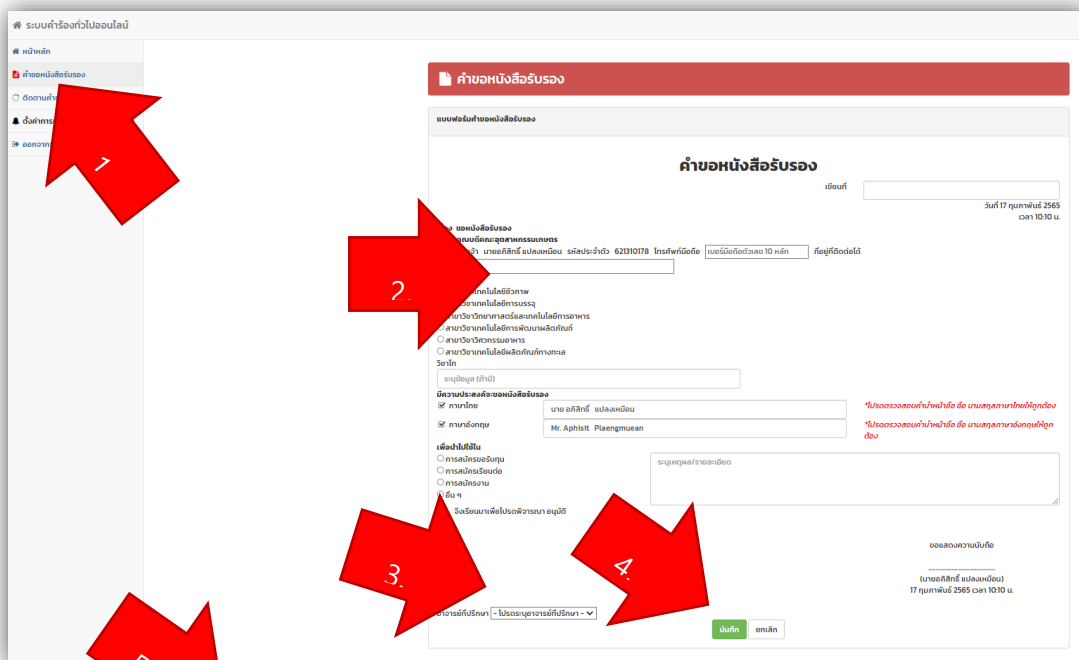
ระบบคำร้องทั่วไปออนไลน์

หน้าหลัก
คำขอหนังสือรับรอง
ติดตามคำ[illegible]
ตั้งค่าการ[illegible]
ออกจาก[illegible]

1

คำขอหนังสือรับรอง

แบบฟอร์มคำขอหนังสือรับรอง

คำขอหนังสือรับรอง

เขียนที่

วันที่ 17 กุมภาพันธ์ 2565
เวลา 10:10 น.

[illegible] ขอหนังสือรับรอง
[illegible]คณบดีคณะอุตสาหกรรมเกษตร
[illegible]เจ้า นายอภิสิทธิ์ แปลงเหมือน รหัสประจำตัว 621310178 โทรศัพท์มือถือ เบอร์มือถือตัวเลข 10 หลัก ที่อยู่ที่ติดต่อได้

2.

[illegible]เทคโนโลยีชีวภาพ
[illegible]วิชาเทคโนโลยีการบรรจุ
สาขาวิชาวิทยาศาสตร์และเทคโนโลยีการอาหาร
สาขาวิชาเทคโนโลยีการพัฒนาผลิตภัณฑ์
สาขาวิชาวิศวกรรมอาหาร
สาขาวิชาเทคโนโลยีผลิตภัณฑ์ทางทะเล
วิชาโท
ระบุข้อมูล (ถ้ามี)

มีความประสงค์จะขอหนังสือรับรอง
ภาษาไทย นาย อภิสิทธิ์ แปลงเหมือน *โปรดตรวจสอบคำนำหน้าชื่อ ชื่อ นามสกุลภาษาไทยให้ถูกต้อง
ภาษาอังกฤษ Mr. Aphisit Plaengmuean *โปรดตรวจสอบคำนำหน้าชื่อ ชื่อ นามสกุลภาษาอังกฤษให้ถูกต้อง

เพื่อนำไปใช้ใน
การสมัครขอรับทุน
การสมัครเรียนต่อ
การสมัครงาน
อื่น ๆ
ระบุเหตุผล/รายละเอียด
จึงเรียนมาเพื่อโปรดพิจารณา อนุมัติ

ขอแสดงความนับถือ
..............................
(นายอภิสิทธิ์ แปลงเหมือน)
17 กุมภาพันธ์ 2565 เวลา 10:10 น.

3.

4.

อาจารย์ที่ปรึกษา - โปรดระบุอาจารย์ที่ปรึกษา -

บันทึก ยกเลิก